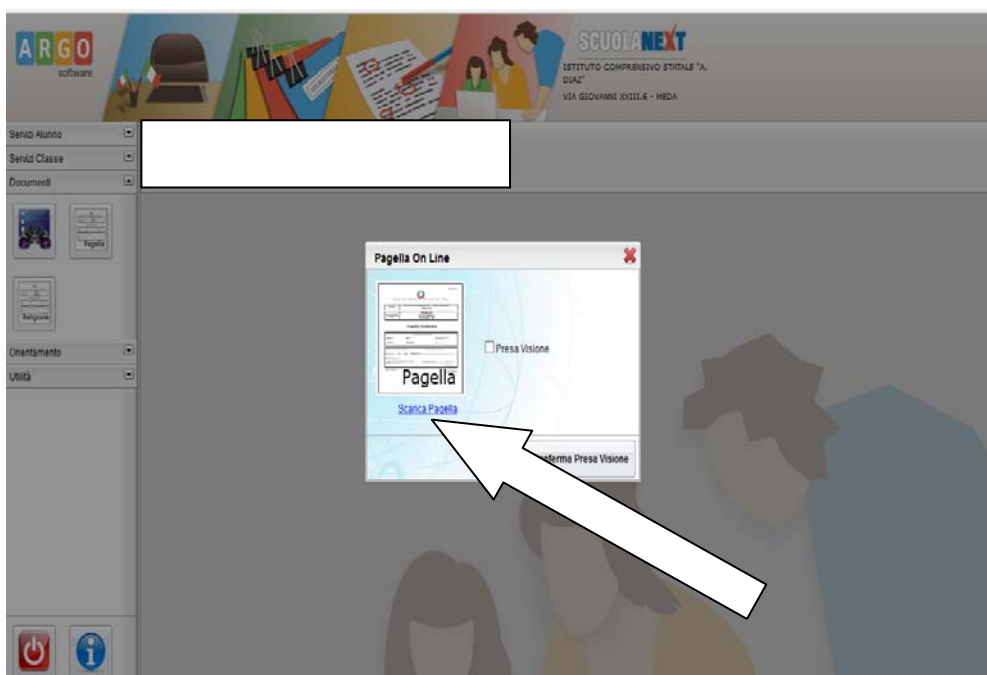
ARGO
software

SCUOLANEXT
ISTITUTO COMPRENSIVO STATALE "A. DIAZ"
VIA GIOVANNI XXIII,6 - MEDA

Servizi Alunno
Servizi Classe
Documenti

Pagella

Religione

Orientamento
Utilità

Pagella On Line

Pagella

Presa Visione

Scarica Pagella

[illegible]nferma Presa Visione